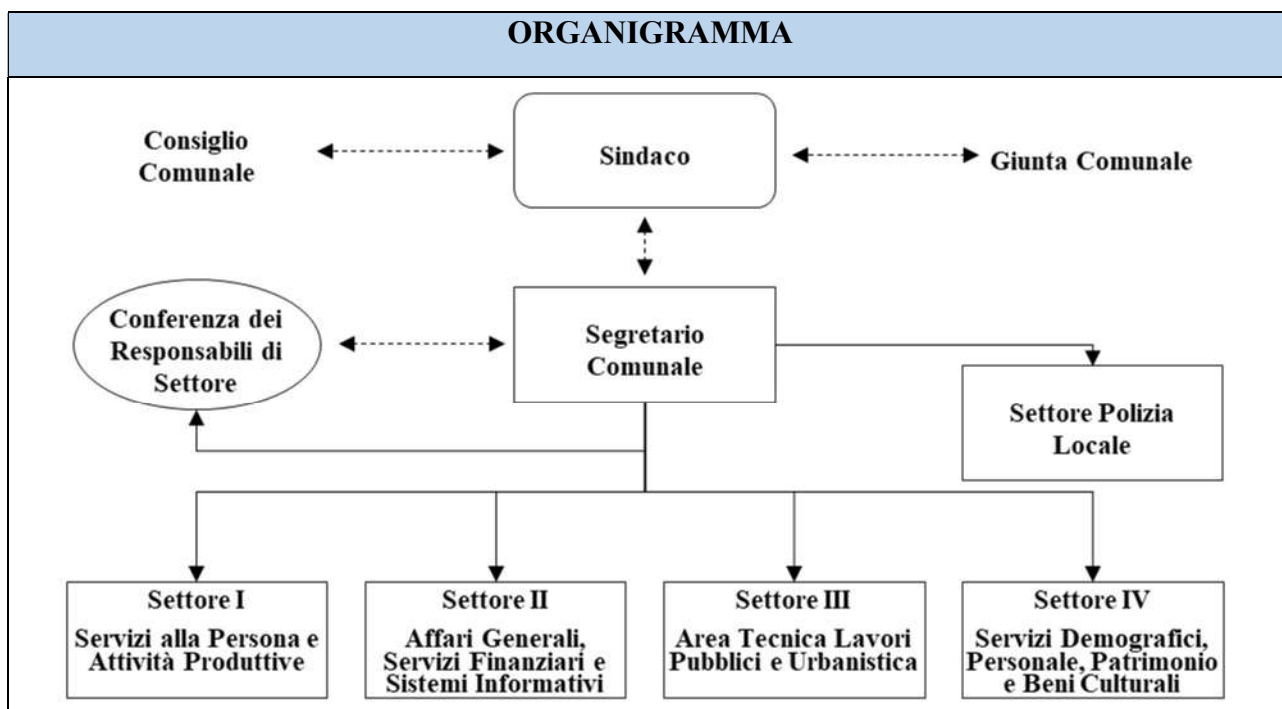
ORGANIGRAMMA

Consiglio Comunale

Sindaco

Giunta Comunale

Conferenza dei Responsabili di Settore

Segretario Comunale

Settore Polizia Locale

Settore I
Servizi alla Persona e Attività Produttive

Settore II
Affari Generali, Servizi Finanziari e Sistemi Informativi

Settore III
Area Tecnica Lavori Pubblici e Urbanistica

Settore IV
Servizi Demografici, Personale, Patrimonio e Beni Culturali